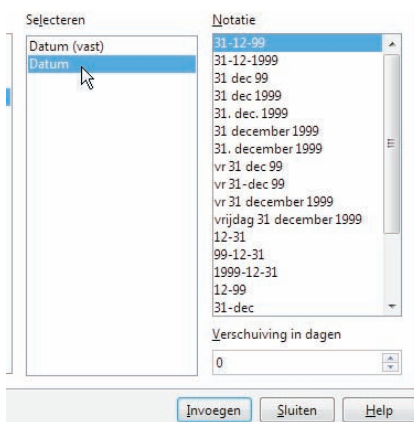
Selecteren

Datum (vast)
Datum

Notatie

31-12-99
31-12-1999
31 dec 99
31 dec 1999
31. dec. 1999
31 december 1999
31. december 1999
vr 31 dec 99
vr 31-dec 99
vr 31 december 1999
vrijdag 31 december 1999
12-31
99-12-31
1999-12-31
12-99
31-dec

Verschuiving in dagen

0

Invoegen
Sluiten
Help